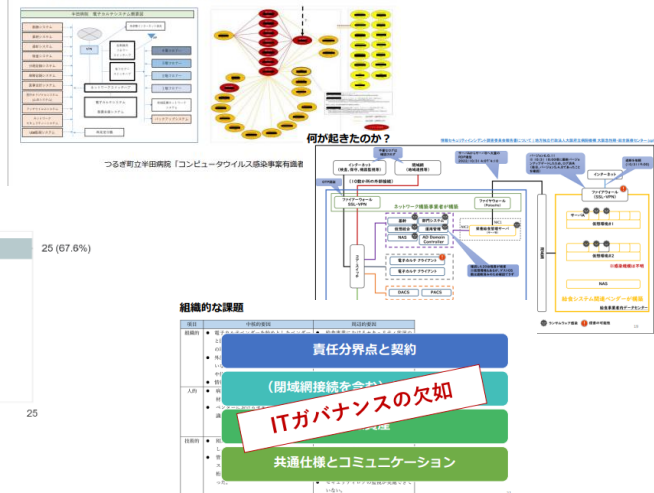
半田病院 電子カルテシステム概要図

つるぎ町立半田病院「コンピュータウイルス感染事案有識者

何が起きたのか？

インターネット

閉域網

ファイアウォール

ネットワーク構築事業者が構築

ファイアウォール (SSL-VPN)

インターネット

給食システム関連ベンダーが構築

NAS

DACS

PACS

25 (67.6%)

25

組織的な課題

項目

中核的要因

周辺的要因

組織的

人的

技術的

責任分界点と契約

（閉域網接続を含む）

ITガバナンスの欠如

共通仕様とコミュニケーション